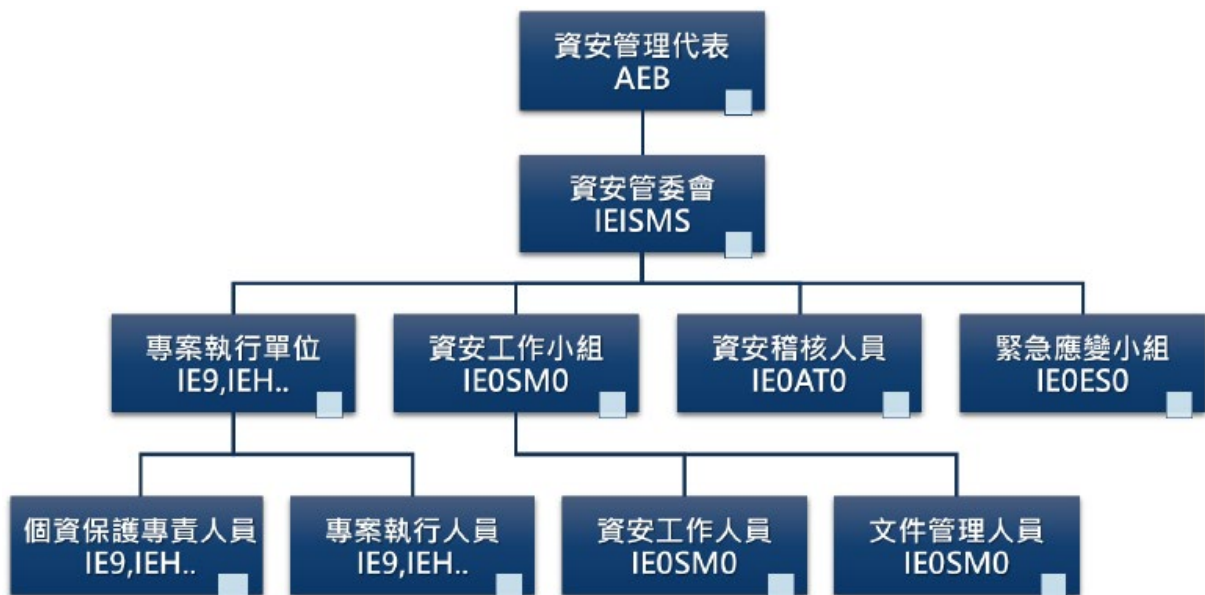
資安管理代表
AEB

資安管委會
IEISMS

專案執行單位
IE9,IEH..

資安工作小組
IE0SM0

資安稽核人員
IE0AT0

緊急應變小組
IE0ES0

個資保護專責人員
IE9,IEH..

專案執行人員
IE9,IEH..

資安工作人員
IE0SM0

文件管理人員
IE0SM0